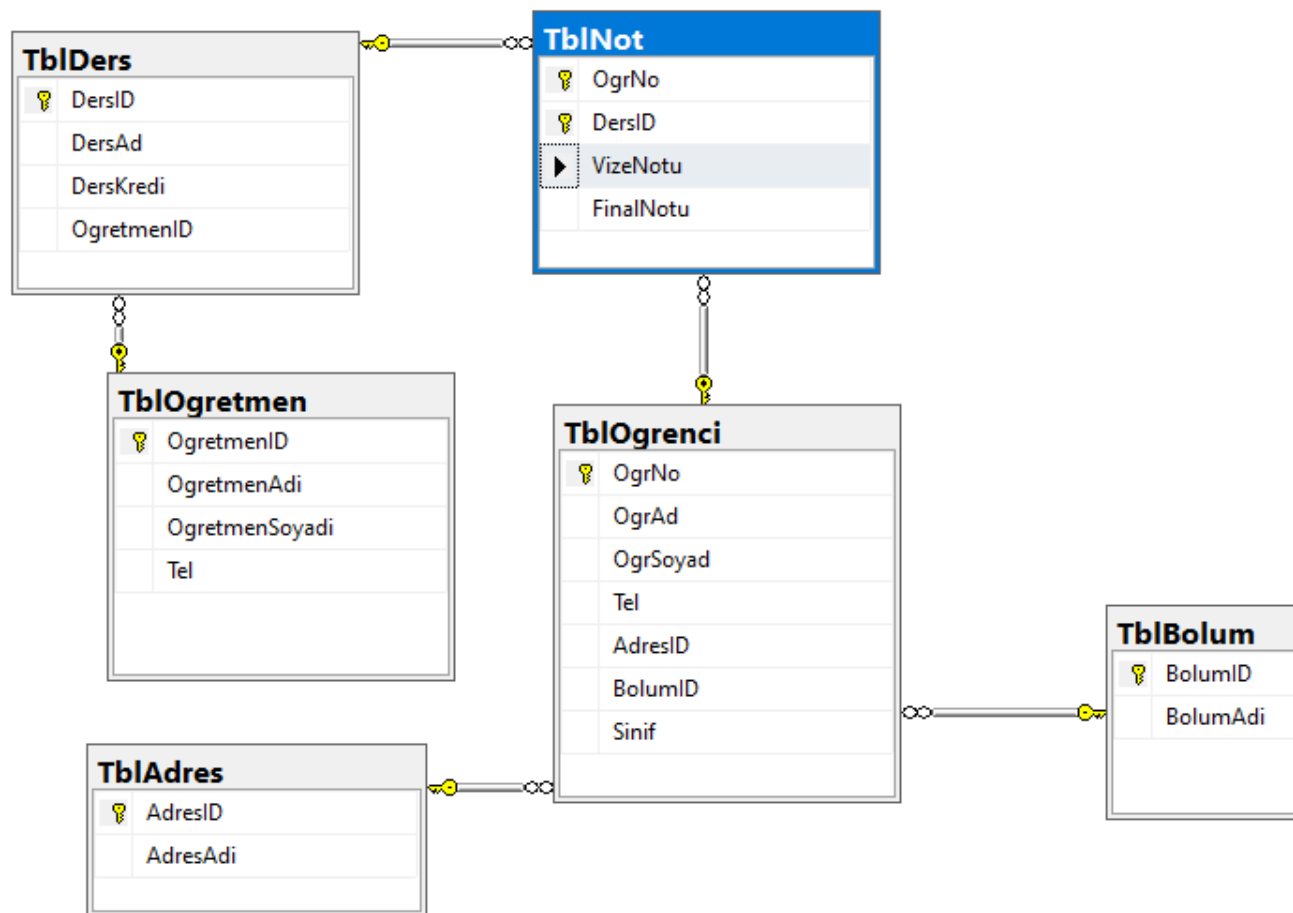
TblDers
DersID
DersAd
DersKredi
OgretmenID

TblNot
OgrNo
DersID
VizeNotu
FinalNotu

TblOgretmen
OgretmenID
OgretmenAdi
OgretmenSoyadi
Tel

TblOgrenci
OgrNo
OgrAd
OgrSoyad
Tel
AdresID
BolumID
Sinif

TblBolum
BolumID
BolumAdi

TblAdres
AdresID
AdresAdi